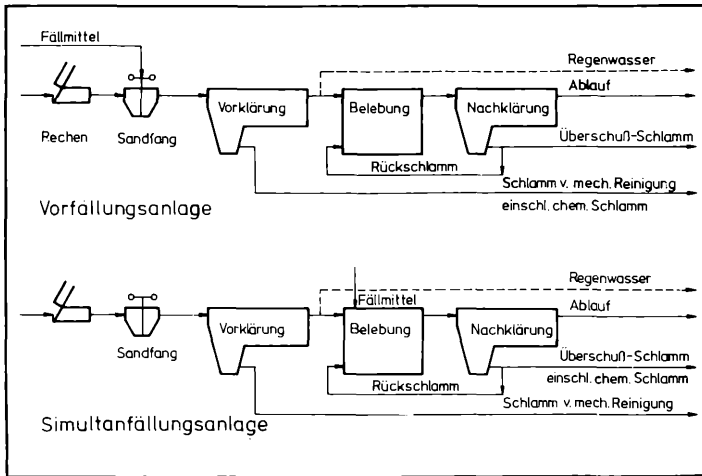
Fällmittel

Regenwasser

Ablauf

Vorklärung

Belebung

Nachklärung

Rechen

Sandfang

Überschuß-Schlamm

Rückschlamm

Schlamm v. mech. Reinigung

einschl. chem. Schlamm

Vorfallungsanlage

Regenwasser

Fällmittel

Ablauf

Vorklärung

Belebung

Nachklärung

Sandfang

Überschuß-Schlamm

einschl. chem. Schlamm

Rückschlamm

Schlamm v. mech. Reinigung

Simultanfällungsanlage